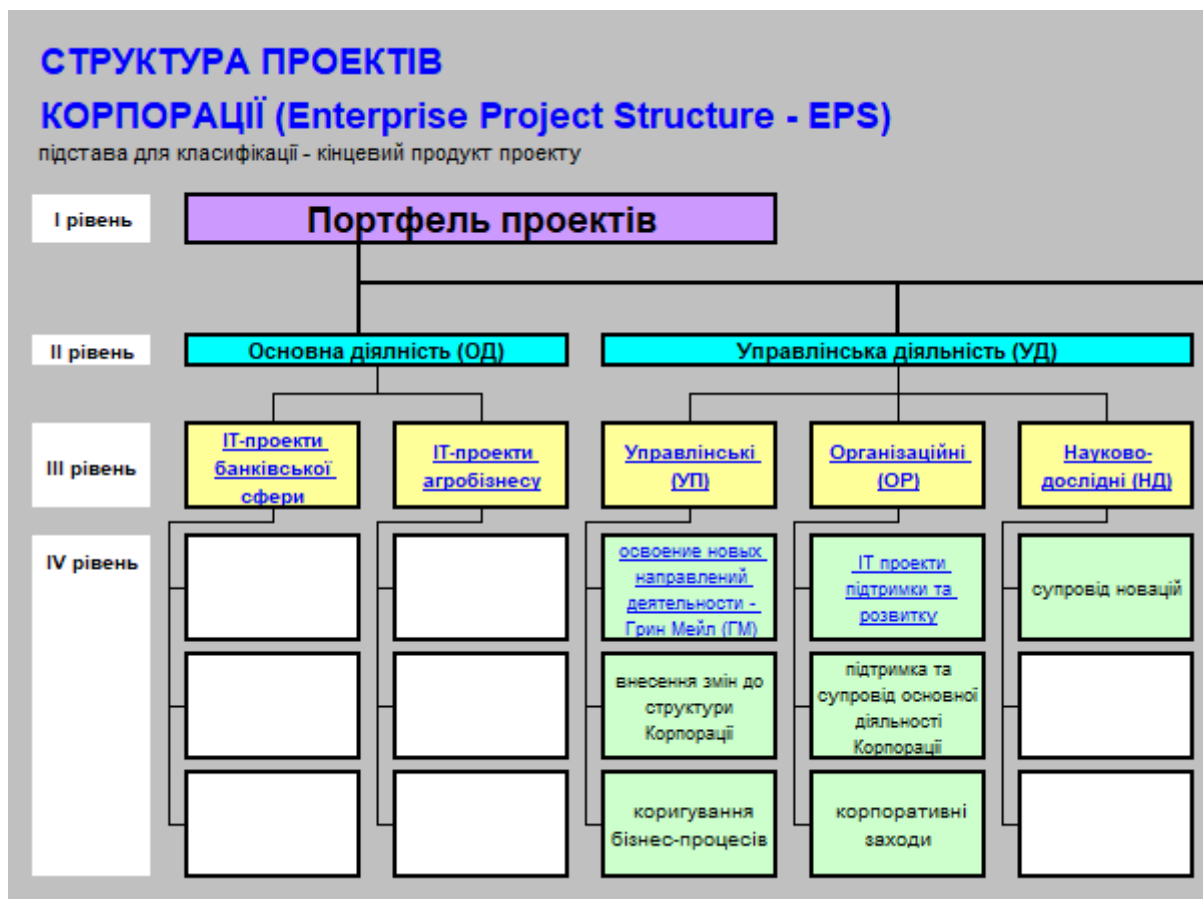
СТРУКТУРА ПРОЕКТІВ

КОРПОРАЦІЇ (Enterprise Project Structure - EPS)

підстава для класифікації - кінцевий продукт проекту

I рівень

Портфель проектів

II рівень

Основна діялність (ОД)

Управлінська діяльність (УД)

III рівень

IT-проекти банківської сфери

IT-проекти агробізнесу

Управлінські (УП)

Організаційні (ОР)

Науково-дослідні (НД)

IV рівень

освоение новых направлений деятельности - Грин Мейл (ГМ)

IT проекти підтримки та розвитку

супровід новацій

внесення змін до структури Корпорації

підтримка та супровід основної діяльності Корпорації

коригування бізнес-процесів

корпоративні заходи